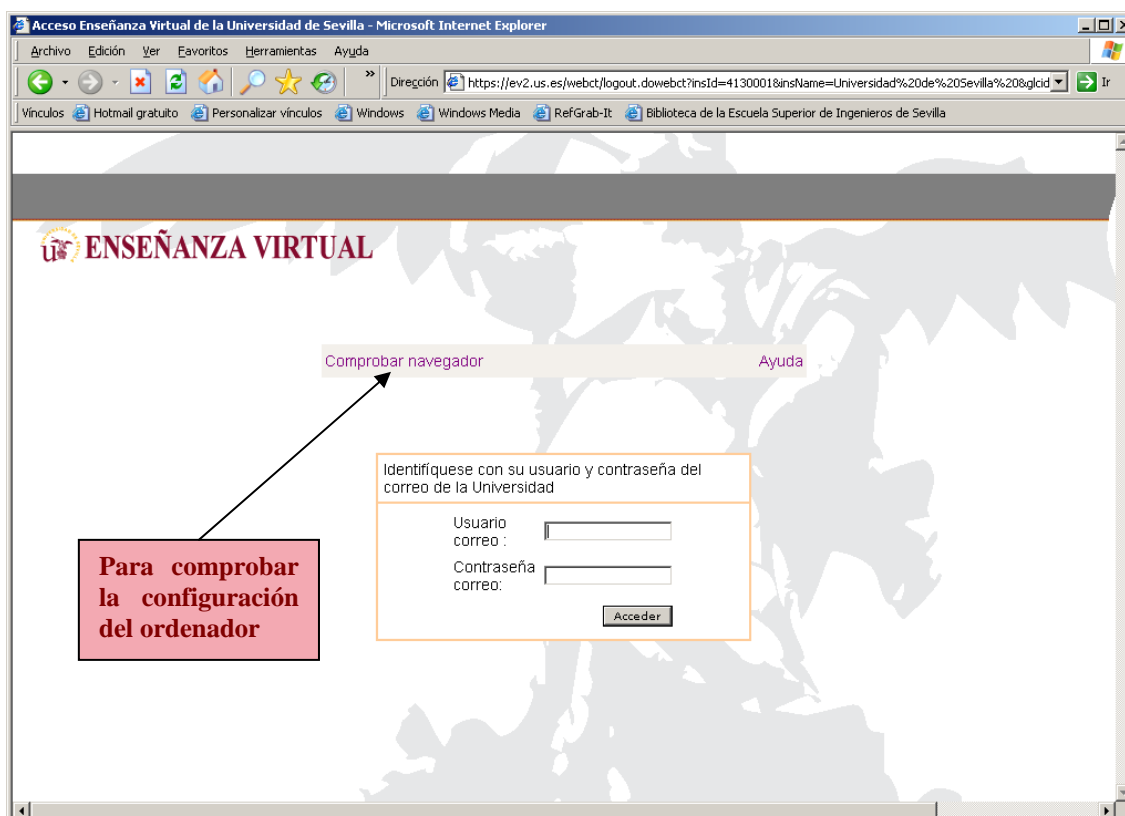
Acceso Enseñanza Virtual de la Universidad de Sevilla - Microsoft Internet Explorer

Archivo Edición Ver Favoritos Herramientas Ayuda

Dirección https://ev2.us.es/webct/logout.dowebct?insId=4130001&insName=Universidad%20de%20Sevilla%20&glcid Ir

Vínculos Hotmail gratuito Personalizar vínculos Windows Windows Media RefGrab-It Biblioteca de la Escuela Superior de Ingenieros de Sevilla

ENSEÑANZA VIRTUAL

Comprobar navegador

Ayuda

Identifíquese con su usuario y contraseña del correo de la Universidad

Usuario correo :

Contraseña correo:

Acceder

Para comprobar la configuración del ordenador